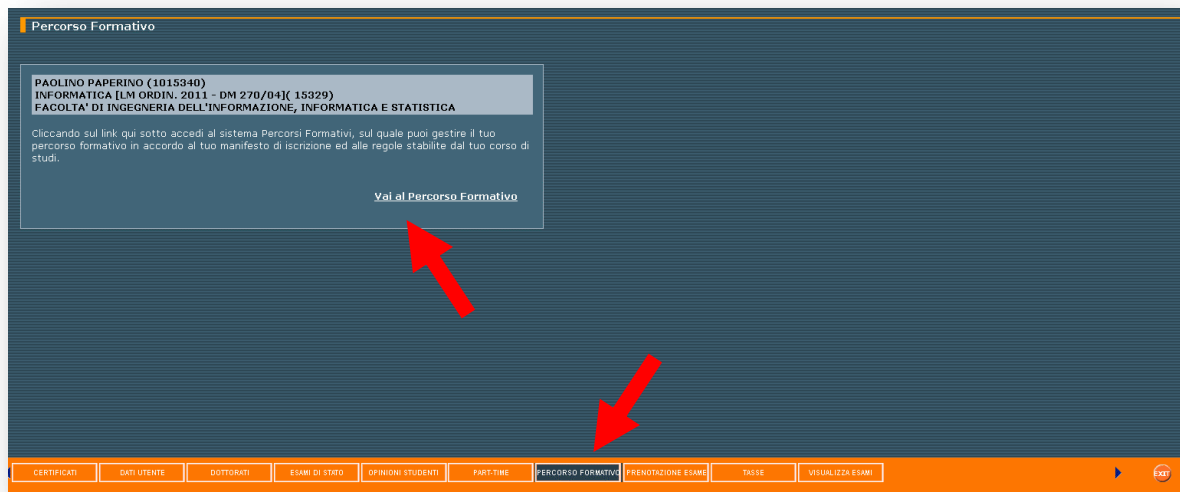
Percorso Formativo

PAOLINO PAPERINO (1015340)
INFORMATICA [LM ORDIN. 2011 - DM 270/04]( 15329)
FACOLTA' DI INGEGNERIA DELL'INFORMAZIONE, INFORMATICA E STATISTICA

Cliccando sul link qui sotto accedi al sistema Percorsi Formativi, sul quale puoi gestire il tuo percorso formativo in accordo al tuo manifesto di iscrizione ed alle regole stabilite dal tuo corso di studi.

Vai al Percorso Formativo

CERTIFICATI DATI UTENTE DOTTORATI ESAMI DI STATO OPINIONI STUDENTI PART-TIME PERCORSO FORMATIVO PRENOTAZIONE ESAME TASSE VISUALIZZA ESAMI

EXIT